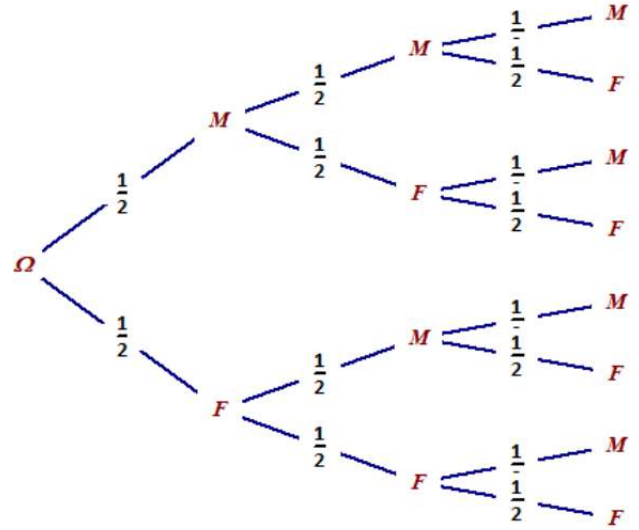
$\Omega$

$\frac{1}{2}$ $M$

$\frac{1}{2}$ $M$

$\frac{1}{2}$ $M$

$\frac{1}{2}$ $F$

$\frac{1}{2}$ $F$

$\frac{1}{2}$ $M$

$\frac{1}{2}$ $F$

$\frac{1}{2}$ $F$

$\frac{1}{2}$ $M$

$\frac{1}{2}$ $M$

$\frac{1}{2}$ $F$

$\frac{1}{2}$ $F$

$\frac{1}{2}$ $M$

$\frac{1}{2}$ $F$